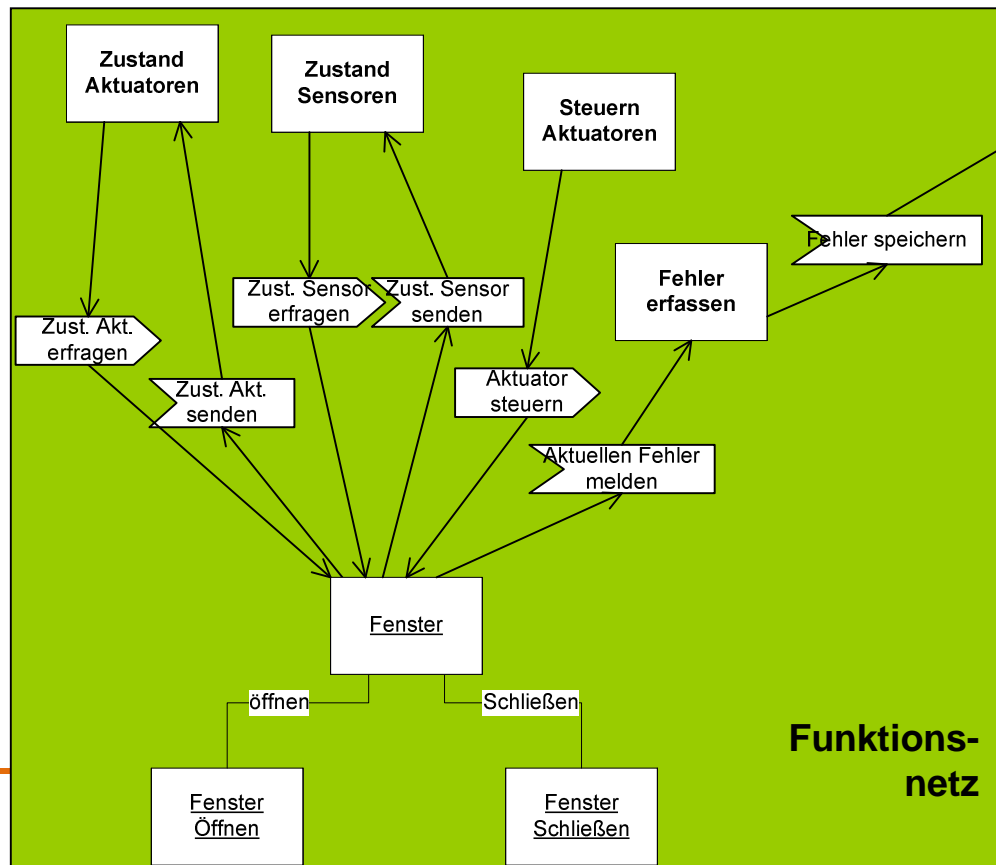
Zustand Aktuatoren

Zustand Sensoren

Steuern Aktuatoren

Fehler speichern

Fehler erfassen

Zust. Sensor erfragen

Zust. Sensor senden

Zust. Akt. erfragen

Zust. Akt. senden

Aktuator steuern

Aktuellen Fehler melden

Fenster

öffnen

Schließen

Funktionsnetz

Fenster Öffnen

Fenster Schließen